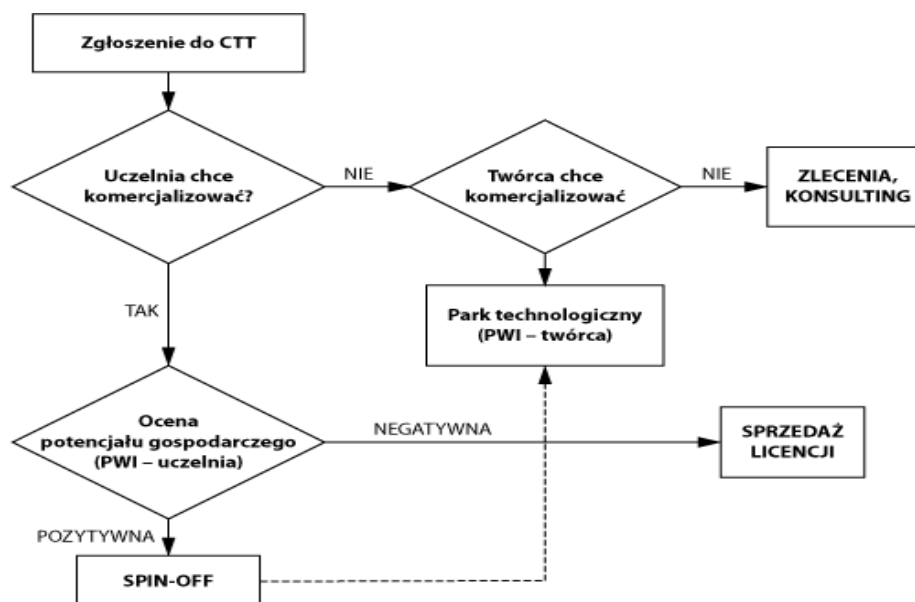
Zgłoszenie do CTT

Uczelnia chce komercjalizować?

NIE

Twórca chce komercjalizować

NIE

ZLECENIA, KONSULTING

TAK

Park technologiczny (PWI – twórca)

Ocena potencjału gospodarczego (PWI – uczelnia)

NEGATYWNA

SPRZEDAŻ LICENCJI

POZYTYWNA

SPIN-OFF